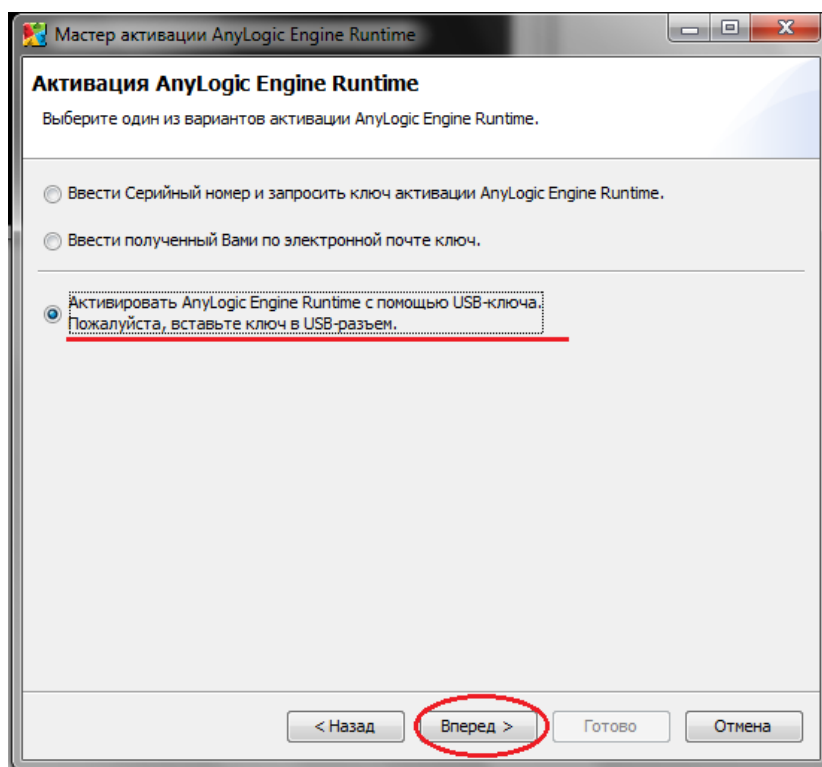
Мастер активации AnyLogic Engine Runtime

Активация AnyLogic Engine Runtime

Выберите один из вариантов активации AnyLogic Engine Runtime.

Ввести Серийный номер и запросить ключ активации AnyLogic Engine Runtime.

Ввести полученный Вами по электронной почте ключ.

Активировать AnyLogic Engine Runtime с помощью USB-ключа.
Пожалуйста, вставьте ключ в USB-разъем.

< Назад | Вперед > | Готово | Отмена